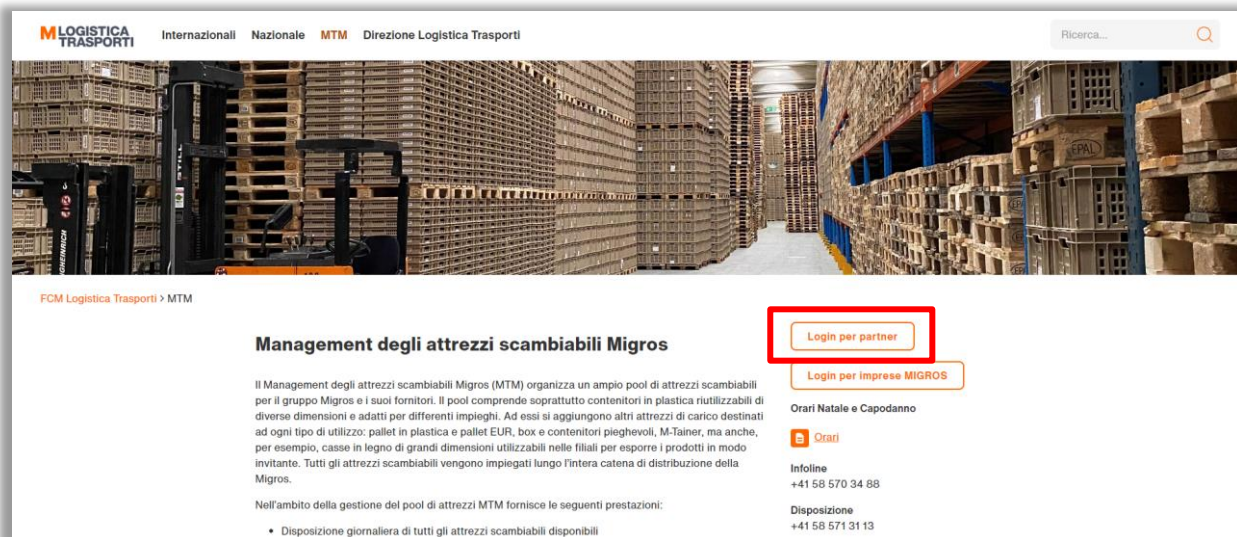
M LOGISTICA TRASPORTI Internazionali Nazionale MTM Direzione Logistica Trasporti

Ricerca...

EPAL

FCM Logistica Trasporti > MTM

Management degli attrezzi scambiabili Migros

Il Management degli attrezzi scambiabili Migros (MTM) organizza un ampio pool di attrezzi scambiabili per il gruppo Migros e i suoi fornitori. Il pool comprende soprattutto contenitori in plastica riutilizzabili di diverse dimensioni e adatti per differenti impieghi. Ad essi si aggiungono altri attrezzi di carico destinati ad ogni tipo di utilizzo: pallet in plastica e pallet EUR, box e contenitori pieghevoli, M-Tainer, ma anche, per esempio, casse in legno di grandi dimensioni utilizzabili nelle filiali per esporre i prodotti in modo invitante. Tutti gli attrezzi scambiabili vengono impiegati lungo l'intera catena di distribuzione della Migros.

Nell'ambito della gestione del pool di attrezzi MTM fornisce le seguenti prestazioni:

• Disposizione giornaliera di tutti gli attrezzi scambiabili disponibili

Login per partner

Login per imprese MIGROS

Orari Natale e Capodanno

Orari

Infoline
+41 58 570 34 88

Disposizione
+41 58 571 31 13